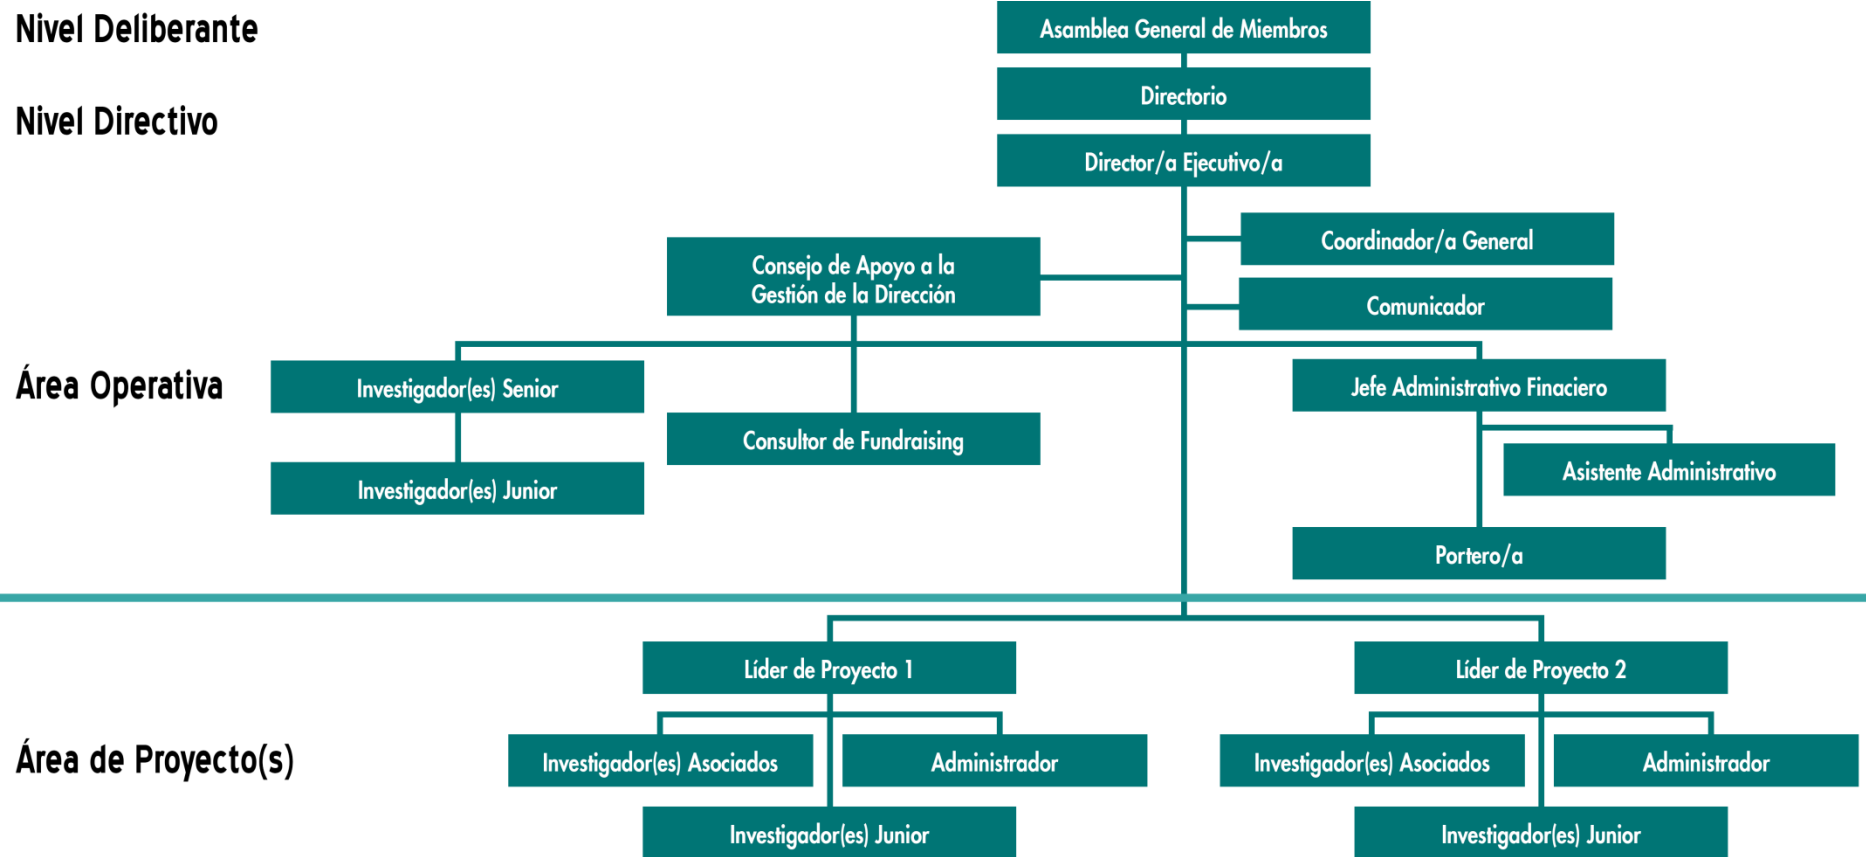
Nivel Deliberante

Nivel Directivo

Asamblea General de Miembros

Directorio

Director/a Ejecutivo/a

Coordinador/a General

Consejo de Apoyo a la Gestión de la Dirección

Comunicador

Área Operativa

Investigador(es) Senior

Jefe Administrativo Finaciero

Consultor de Fundraising

Asistente Administrativo

Investigador(es) Junior

Portero/a

Líder de Proyecto 1

Líder de Proyecto 2

Área de Proyecto(s)

Investigador(es) Asociados

Administrador

Investigador(es) Asociados

Administrador

Investigador(es) Junior

Investigador(es) Junior